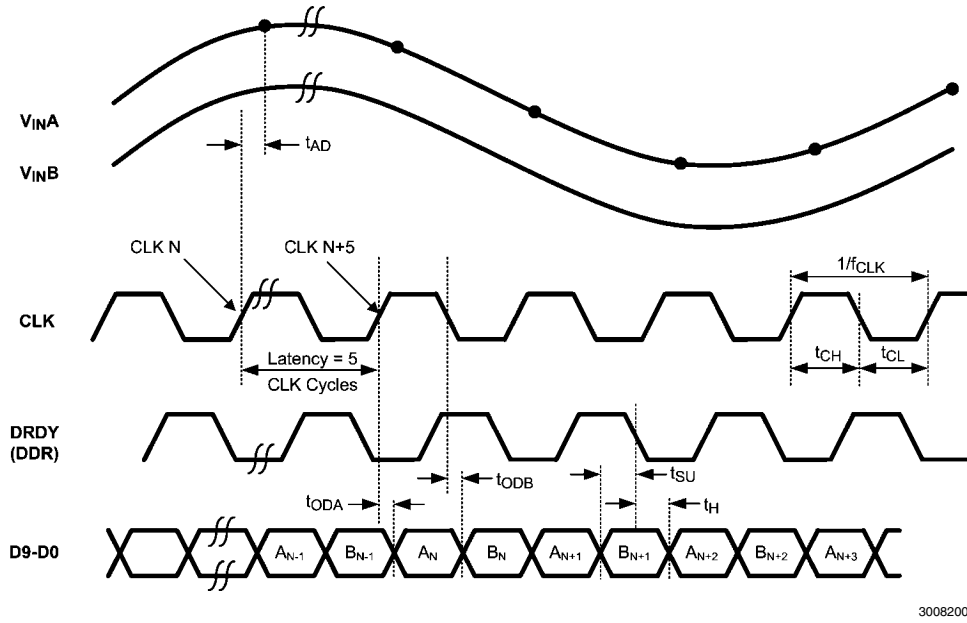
$V_{IN}A$

$V_{IN}B$

$t_{AD}$

CLK N

CLK N+5

$1/f_{CLK}$

CLK

Latency = 5 CLK Cycles

$t_{CH}$

$t_{CL}$

DRDY (DDR)

$t_{ODB}$

$t_{SU}$

$t_{ODA}$

$t_H$

D9-D0

$A_{N-1}$ $B_{N-1}$ $A_N$ $B_N$ $A_{N+1}$ $B_{N+1}$ $A_{N+2}$ $B_{N+2}$ $A_{N+3}$

3008200